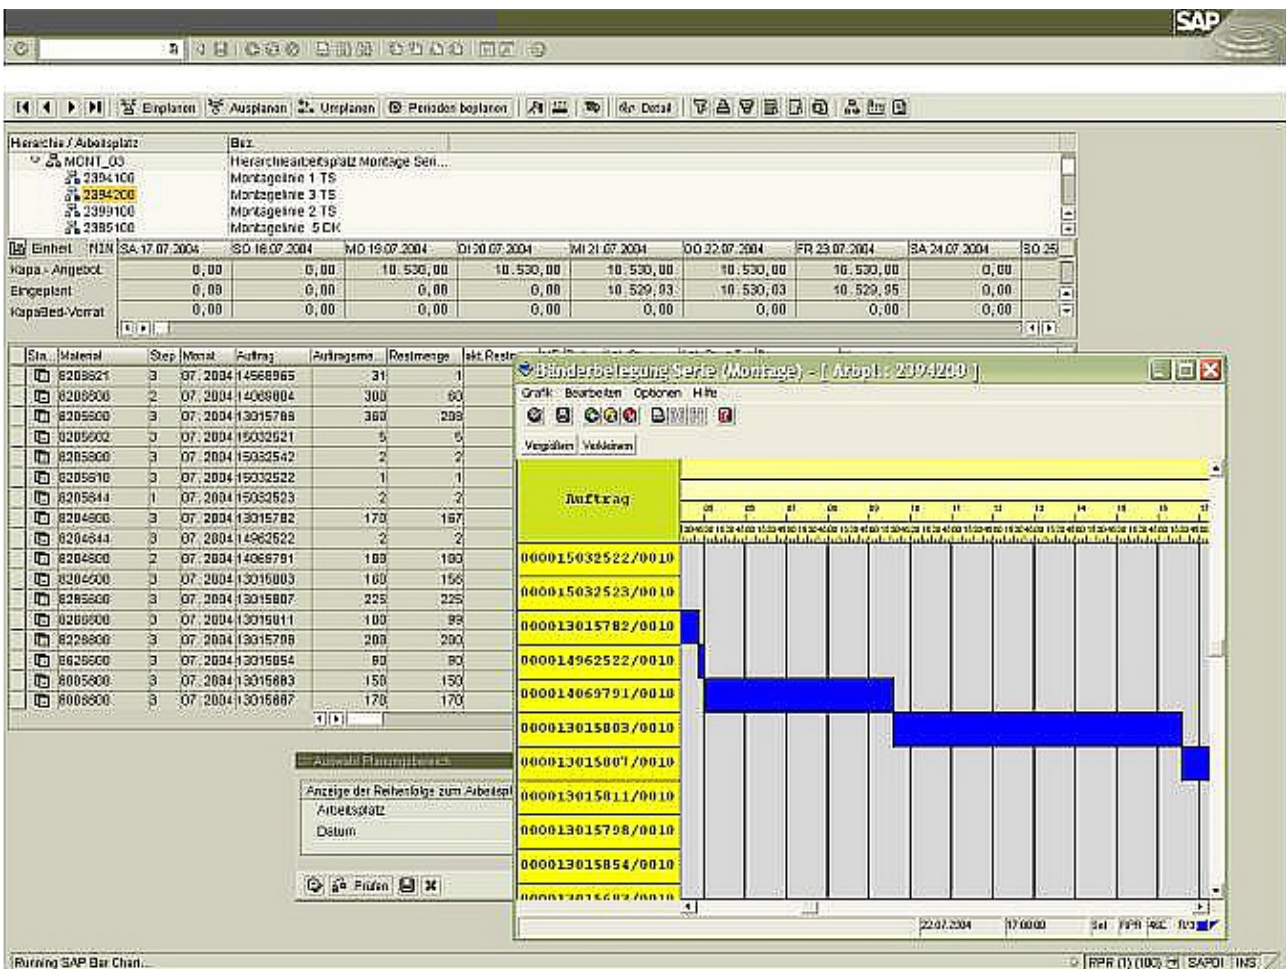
SAP

Einplanen Ausplanen Umplanen Perioden beplanen Detail

| Hierarchie / Arbeitsplatz | Bez. |
|---|---|
| MONT_03 | Hierarchiearbeitsplatz Montage Seri... |
| 2394100 | Montagelinie 1 TS |
| 2394200 | Montagelinie 3 TS |
| 2399100 | Montagelinie 2 TS |
| 2385100 | Montagelinie 5 DK |

| Einheit MIN | SA 17.07.2004 | SO 18.07.2004 | MO 19.07.2004 | DI 20.07.2004 | MI 21.07.2004 | DO 22.07.2004 | FR 23.07.2004 | SA 24.07.2004 | SO 25 |
|---|---|---|---|---|---|---|---|---|---|
| Kapa.-Angebot | 0,00 | 0,00 | 10.530,00 | 10.530,00 | 10.530,00 | 10.530,00 | 10.530,00 | 0,00 | |
| Eingeplant | 0,00 | 0,00 | 0,00 | 0,00 | 10.529,93 | 10.530,03 | 10.529,95 | 0,00 | |
| KapaBed-Vorrat | 0,00 | 0,00 | 0,00 | 0,00 | 0,00 | 0,00 | 0,00 | 0,00 | |

| Sta... | Material | Step | Monat | Auftrag | Auftragsme... | Restmenge | akt. Rest |
|---|---|---|---|---|---|---|---|
| | 8208621 | 3 | 07.2004 | 14568965 | 31 | 1 | |
| | 8208600 | 2 | 07.2004 | 14069804 | 300 | 60 | |
| | 8205600 | 3 | 07.2004 | 13015786 | 360 | 298 | |
| | 8205602 | 3 | 07.2004 | 15032521 | 5 | 5 | |
| | 8205800 | 3 | 07.2004 | 15032542 | 2 | 2 | |
| | 8205610 | 3 | 07.2004 | 15032522 | 1 | 1 | |
| | 8205844 | 1 | 07.2004 | 15032523 | 2 | 2 | |
| | 8204600 | 3 | 07.2004 | 13015782 | 170 | 167 | |
| | 8204844 | 3 | 07.2004 | 14962522 | 2 | 2 | |
| | 8204800 | 2 | 07.2004 | 14069791 | 100 | 100 | |
| | 8204600 | 3 | 07.2004 | 13015803 | 160 | 156 | |
| | 8285600 | 3 | 07.2004 | 13015807 | 225 | 225 | |
| | 8208600 | 3 | 07.2004 | 13015011 | 100 | 99 | |
| | 8228800 | 3 | 07.2004 | 13015798 | 200 | 200 | |
| | 8626600 | 3 | 07.2004 | 13015854 | 80 | 80 | |
| | 8005800 | 3 | 07.2004 | 13015883 | 150 | 150 | |
| | 8008800 | 3 | 07.2004 | 13015887 | 170 | 170 | |

Auswahl Planungsbereich
Anzeige der Reihenfolge zum Arbeitspl
Arbeitsplatz
Datum
Prüfen

Bänderbelegung Serie (Montage) - [ Arbpl.: 2394200 ]
Grafik Bearbeiten Optionen Hilfe
Vergrößern Verkleinern
Auftrag
000015032522/0010
000015032523/0010
000013015782/0010
000014962522/0010
000014069791/0010
000013015803/0010
000013015807/0010
000013015811/0010
000013015798/0010
000013015854/0010
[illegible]
22.07.2004 17:00:00 Sel RPR REC

Running SAP Bar Chart...
RPR (1) (100) SAPDI INS